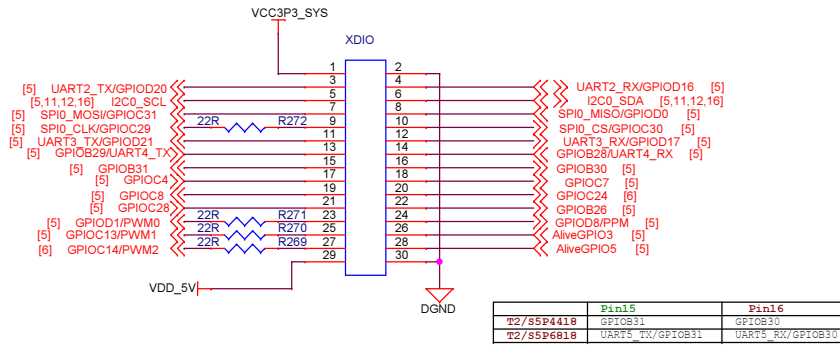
VCC3P3_SYS

XDIO

| | |
|---|---|
| 1 | 2 |
| 3 | 4 |
| 5 | 6 |
| 7 | 8 |
| 9 | 10 |
| 11 | 12 |
| 13 | 14 |
| 15 | 16 |
| 17 | 18 |
| 19 | 20 |
| 21 | 22 |
| 23 | 24 |
| 25 | 26 |
| 27 | 28 |
| 29 | 30 |

[5] UART2_TX/GPIOD20
[5,11,12,16] I2C0_SCL
[5] SPI0_MOSI/GPIOC31
[5] SPI0_CLK/GPIOC29
[5] UART3_TX/GPIOD21
[5] GPIOB29/UART4_TX
[5] GPIOB31
[5] GPIOC4
[5] GPIOC8
[5] GPIOC28
[5] GPIOD1/PWM0
[5] GPIOC13/PWM1
[6] GPIOC14/PWM2

22R R272
22R R271
22R R270
22R R269

UART2_RX/GPIOD16 [5]
I2C0_SDA [5,11,12,16]
SPI0_MISO/GPIOD0 [5]
SPI0_CS/GPIOC30 [5]
UART3_RX/GPIOD17 [5]
GPIOB28/UART4_RX [5]
GPIOB30 [5]
GPIOC7 [5]
GPIOC24 [6]
GPIOB26 [5]
GPIOD8/PPM [5]
AliveGPIO3 [5]
AliveGPIO5 [5]

VDD_5V
DGND

| | Pin15 | Pin16 |
|---|---|---|
| T2/S5P4418 | GPIOB31 | GPIOB30 |
| T2/S5P6818 | UART5_TX/GPIOB31 | UART5_RX/GPIOB30 |